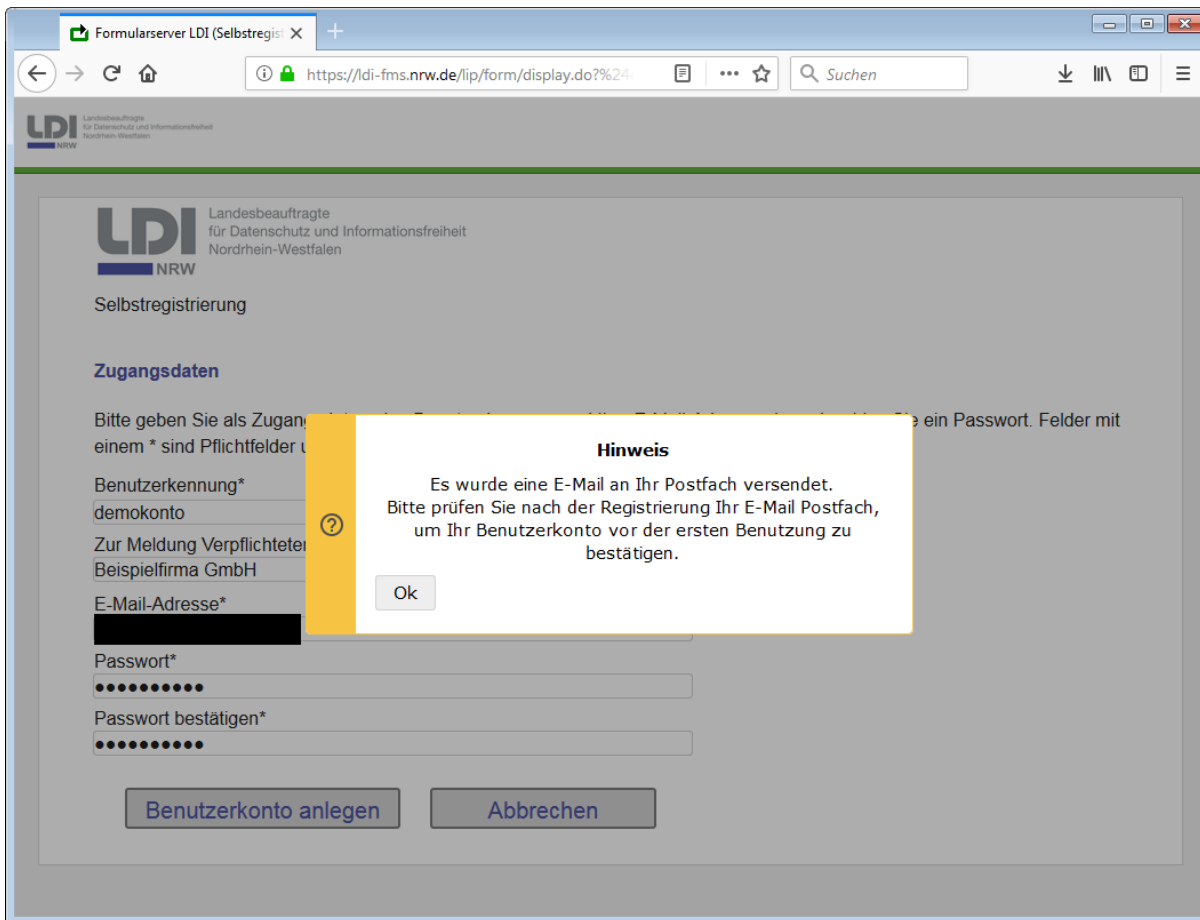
Formularserver LDI (Selbstregist ×

https://ldi-fms.nrw.de/lip/form/display.do?%24

Suchen

LDI Landesbeauftragte für Datenschutz und Informationsfreiheit Nordrhein-Westfalen NRW

LDI Landesbeauftragte für Datenschutz und Informationsfreiheit Nordrhein-Westfalen NRW

Selbstregistrierung

Zugangsdaten

Bitte geben Sie als Zugang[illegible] ein Passwort. Felder mit einem * sind Pflichtfelder u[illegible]

Benutzerkennung*
demokonto

Zur Meldung Verpflichteter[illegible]
Beispielfirma GmbH

E-Mail-Adresse*

Passwort*
●●●●●●●●●●

Passwort bestätigen*
●●●●●●●●●●

Benutzerkonto anlegen

Abbrechen

Hinweis

Es wurde eine E-Mail an Ihr Postfach versendet.
Bitte prüfen Sie nach der Registrierung Ihr E-Mail Postfach, um Ihr Benutzerkonto vor der ersten Benutzung zu bestätigen.

Ok